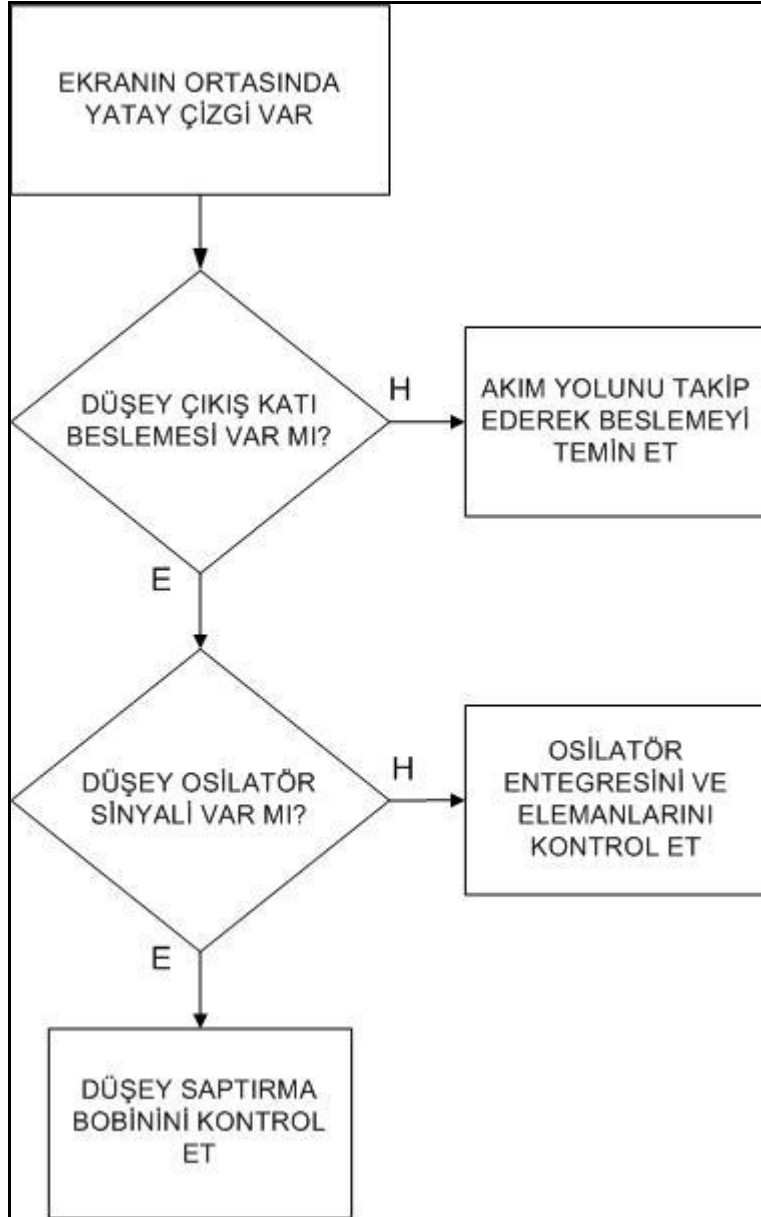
EKRANIN ORTASINDA YATAY ÇİZGİ VAR

DÜŞEY ÇIKIŞ KATI BESLEMESİ VAR MI?

H

AKIM YOLUNU TAKİP EDEREK BESLEMEYİ TEMİN ET

E

DÜŞEY OSİLATÖR SİNYALİ VAR MI?

H

OSİLATÖR ENTEGRESİNİ VE ELEMANLARINI KONTROL ET

E

DÜŞEY SAPTIRMA BOBİNİNİ KONTROL ET